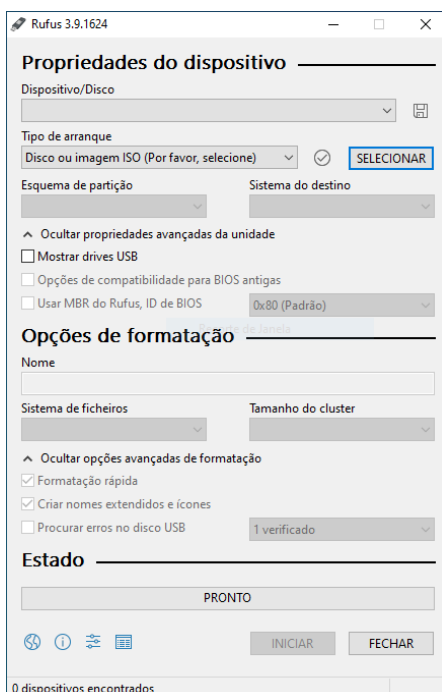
Rufus 3.9.1624

Propriedades do dispositivo

Dispositivo/Disco

Tipo de arranque

Disco ou imagem ISO (Por favor, selecione)

SELECIONAR

Esquema de partição

Sistema do destino

Ocultar propriedades avançadas da unidade

Mostrar drives USB

Opções de compatibilidade para BIOS antigas

Usar MBR do Rufus, ID de BIOS

0x80 (Padrão)

Opções de formatação

Nome

Sistema de ficheiros

Tamanho do cluster

Ocultar opções avançadas de formatação

Formatação rápida

Criar nomes extendidos e ícones

Procurar erros no disco USB

1 verificado

Estado

PRONTO

INICIAR

FECHAR

0 dispositivos encontrados